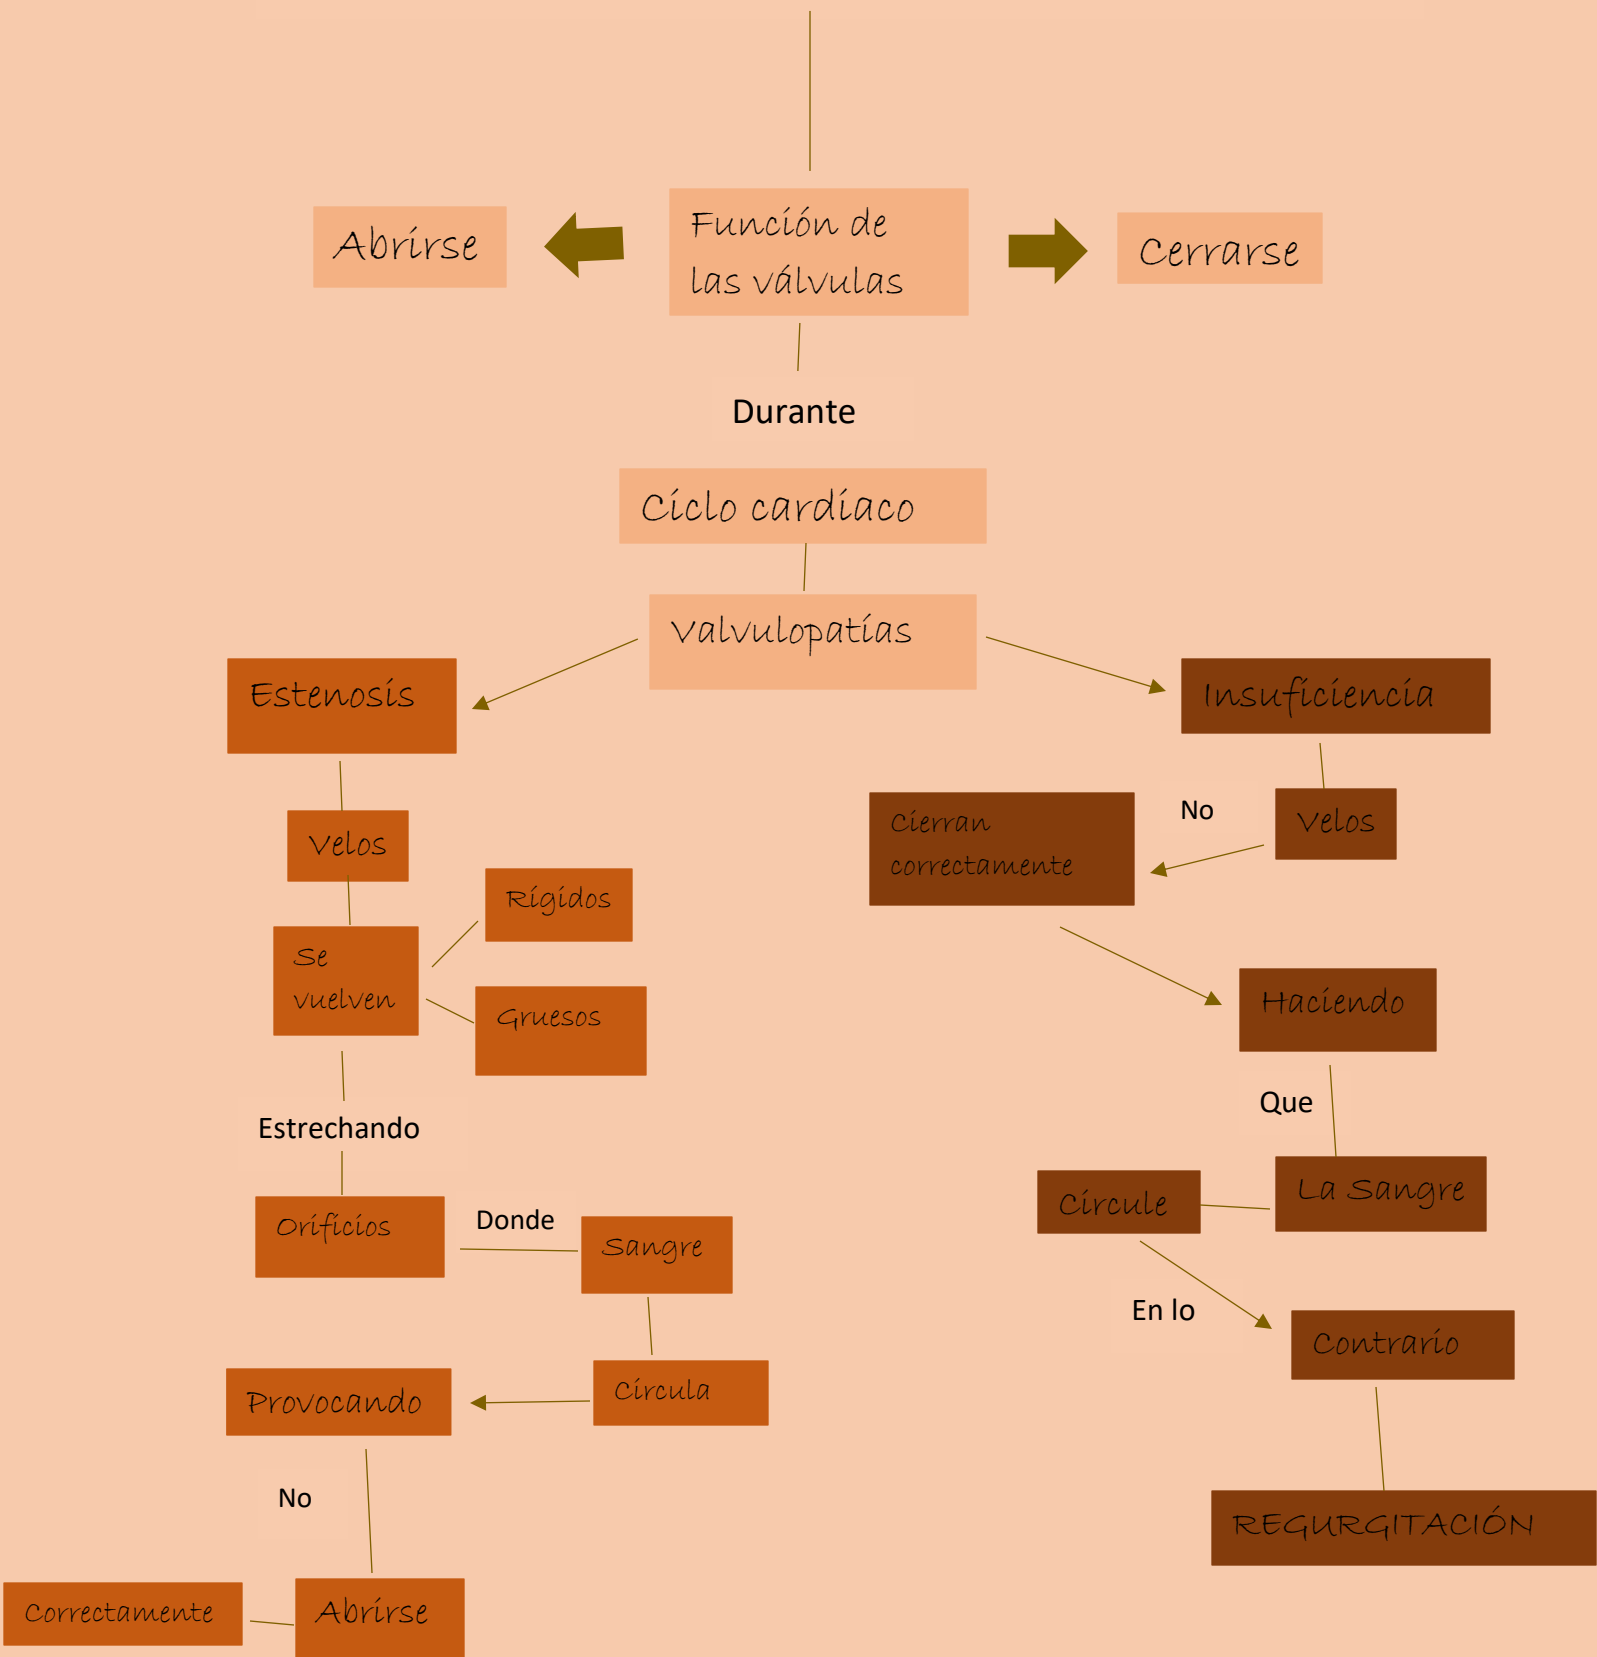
Abrirse

Función de las válvulas

Cerrarse

Durante

Ciclo cardiaco

Valvulopatías

Estenosis

Insuficiencia

Velos

Se vuelven

Rígidos

Gruesos

Estrechando

Orificios

Donde

Sangre

Circula

Provocando

No

Abrirse

Correctamente

Velos

No

Cierran correctamente

Haciendo

Que

La Sangre

Circule

En lo

Contrario

REGURGITACIÓN